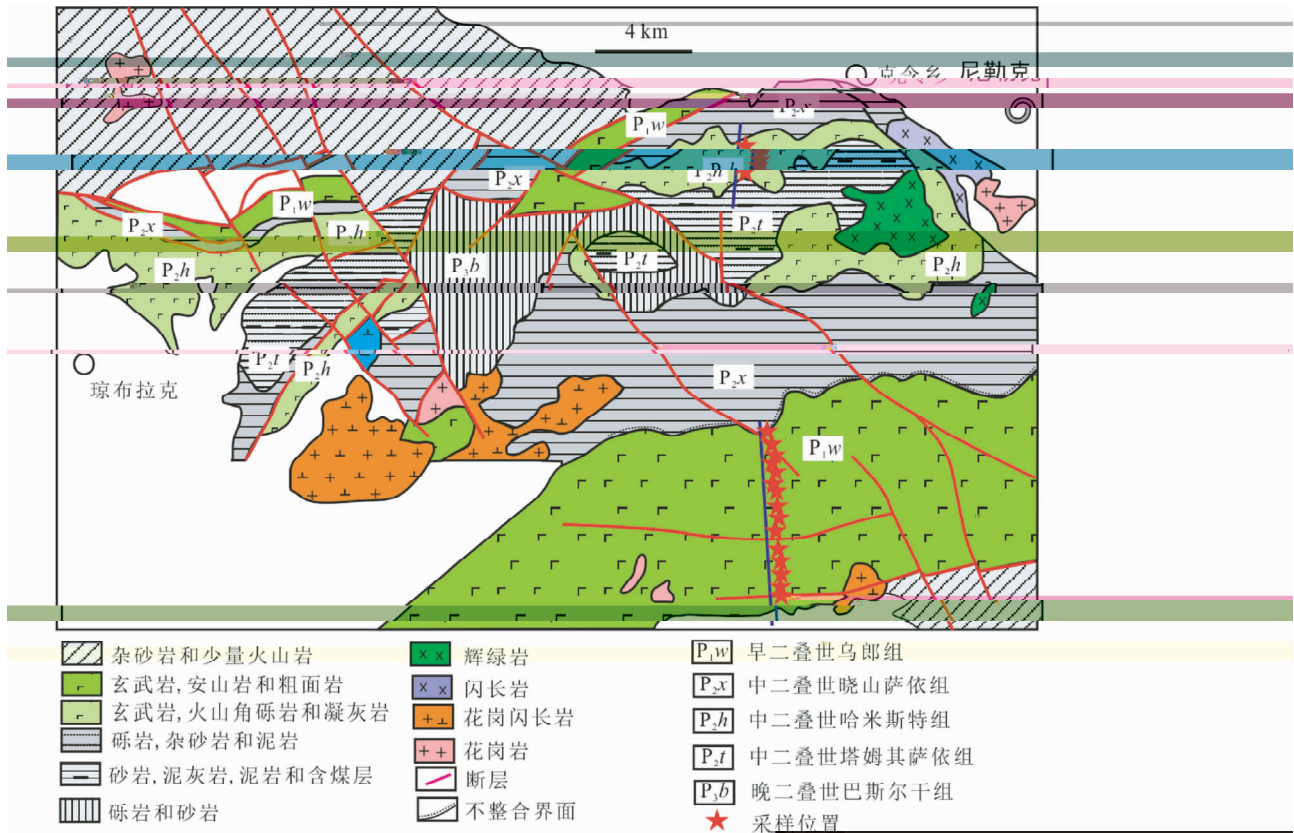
4 km

克令乡 尼勒克

$P_2x$

$P_1w$

$P_2h$

$P_2t$

$P_2x$

$P_1w$

$P_2x$

$P_2h$

$P_3b$

$P_2t$

$P_2h$

$P_2h$

$P_2t$

$P_2h$

琼布拉克

$P_2x$

$P_1w$

杂砂岩和少量火山岩

玄武岩, 安山岩和粗面岩

玄武岩, 火山角砾岩和凝灰岩

砾岩, 杂砂岩和泥岩

砂岩, 泥灰岩, 泥岩和含煤层

砾岩和砂岩

辉绿岩

闪长岩

花岗闪长岩

花岗岩

断层

不整合界面

$P_1w$ 早二叠世乌郎组

$P_2x$ 中二叠世晓山萨依组

$P_2h$ 中二叠世哈米斯特组

$P_2t$ 中二叠世塔姆其萨依组

$P_3b$ 晚二叠世巴斯尔干组

采样位置